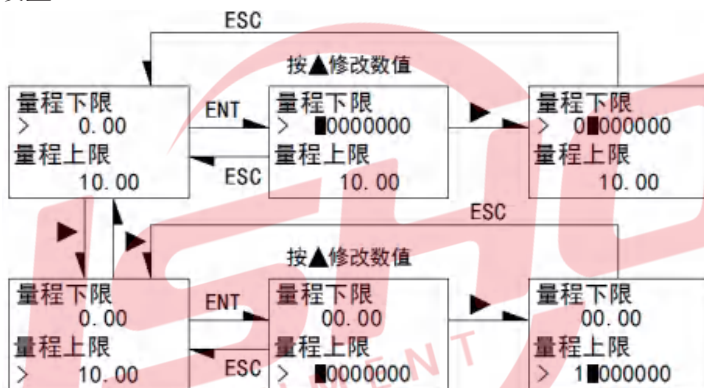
ESC

按▲修改数值

量程下限
> 0.00
量程上限
10.00

ENT

ESC

量程下限
> █0000000
量程上限
10.00

量程下限
> 0█000000
量程上限
10.00

ESC

按▲修改数值

量程下限
0.00
量程上限
> 10.00

ENT

ESC

量程下限
00.00
量程上限
> █0000000

量程下限
00.00
量程上限
> 1█000000